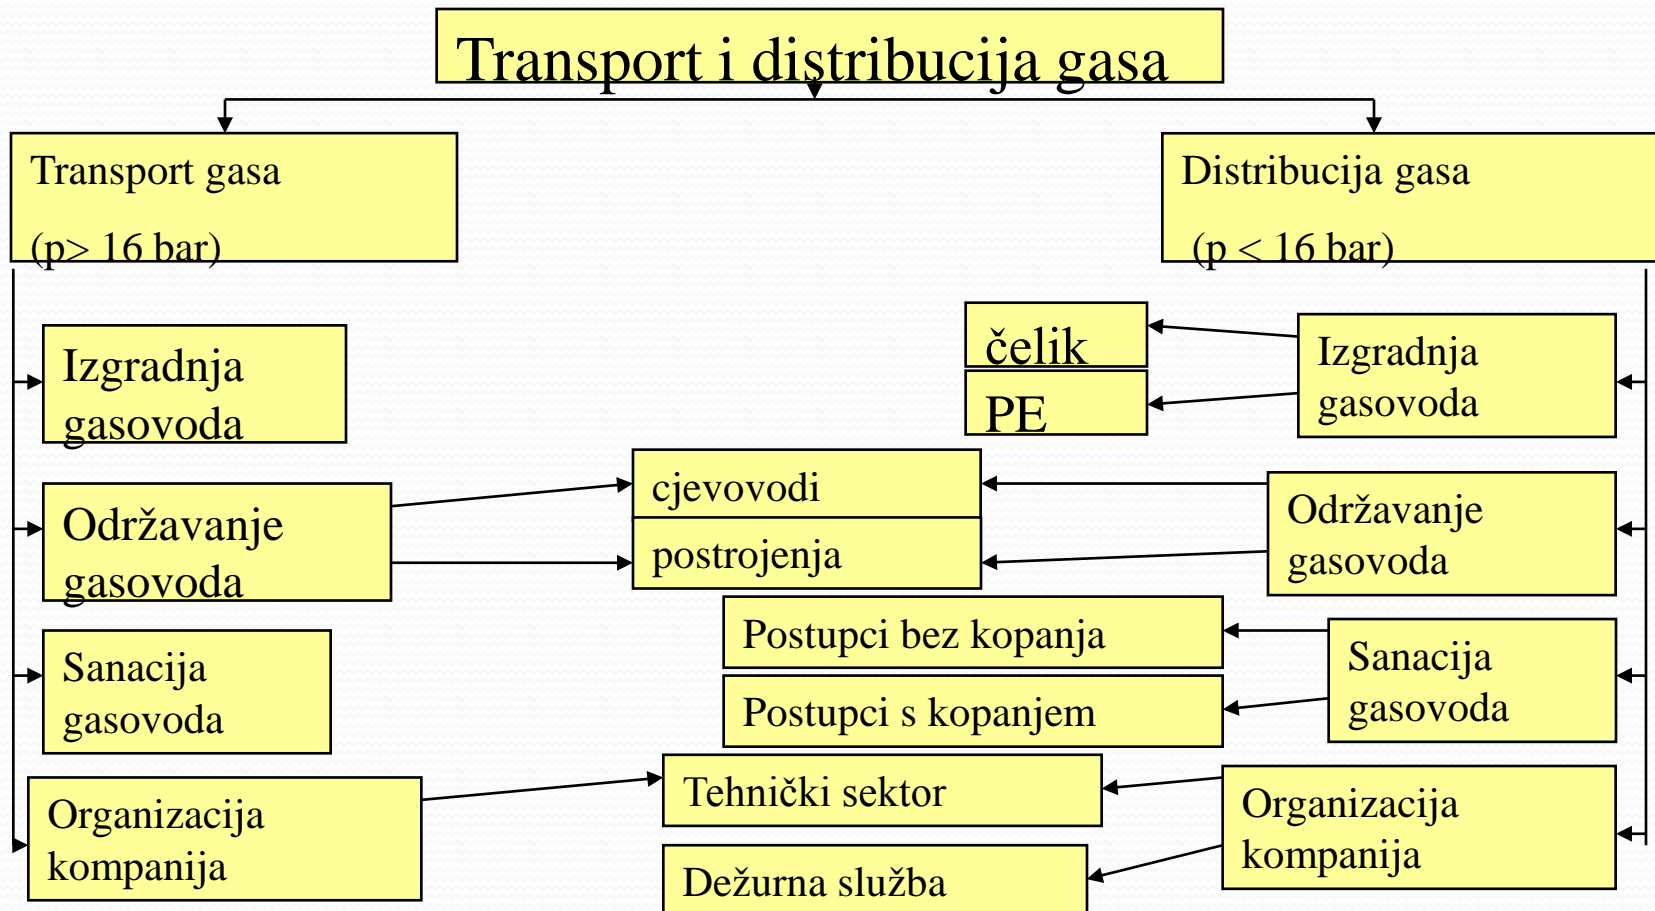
Transport i distribucija gasa

Transport gasa

(p> 16 bar)

Distribucija gasa

(p < 16 bar)

Izgradnja gasovoda

Održavanje gasovoda

Sanacija gasovoda

Organizacija kompanija

čelik

PE

Izgradnja gasovoda

cjevovodi

postrojenja

Održavanje gasovoda

Postupci bez kopanja

Postupci s kopanjem

Sanacija gasovoda

Tehnički sektor

Dežurna služba

Organizacija kompanija